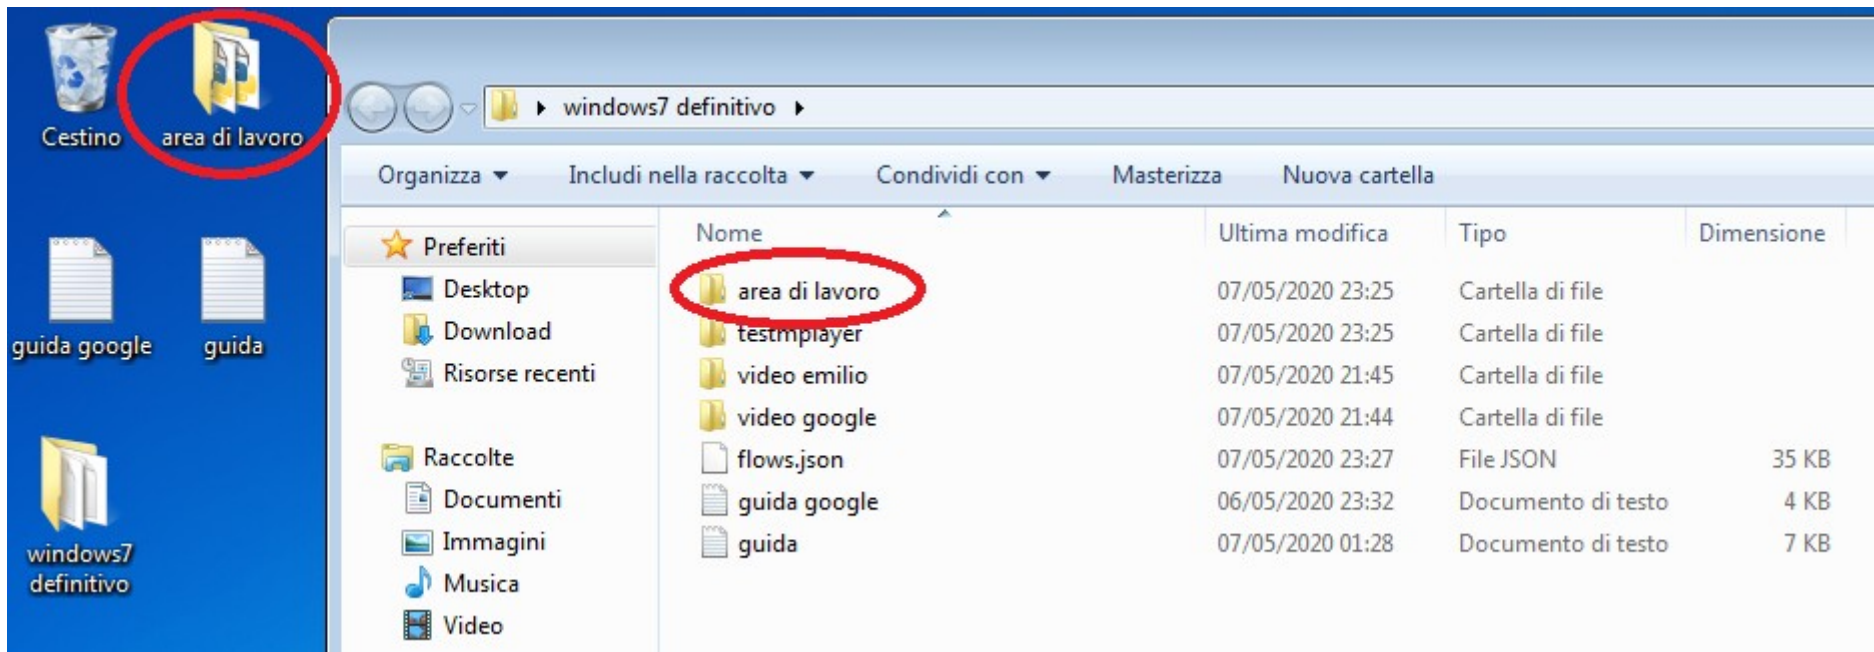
Cestino

area di lavoro

guida google

guida

windows7 definitivo

windows7 definitivo

Organizza ▾ Includi nella raccolta ▾ Condividi con ▾ Masterizza Nuova cartella

Preferiti
Desktop
Download
Risorse recenti

Raccolte
Documenti
Immagini
Musica
Video

| Nome | Ultima modifica | Tipo | Dimensione |
|---|---|---|---|
| area di lavoro | 07/05/2020 23:25 | Cartella di file | |
| testmplayer | 07/05/2020 23:25 | Cartella di file | |
| video emilio | 07/05/2020 21:45 | Cartella di file | |
| video google | 07/05/2020 21:44 | Cartella di file | |
| flows.json | 07/05/2020 23:27 | File JSON | 35 KB |
| guida google | 06/05/2020 23:32 | Documento di testo | 4 KB |
| guida | 07/05/2020 01:28 | Documento di testo | 7 KB |